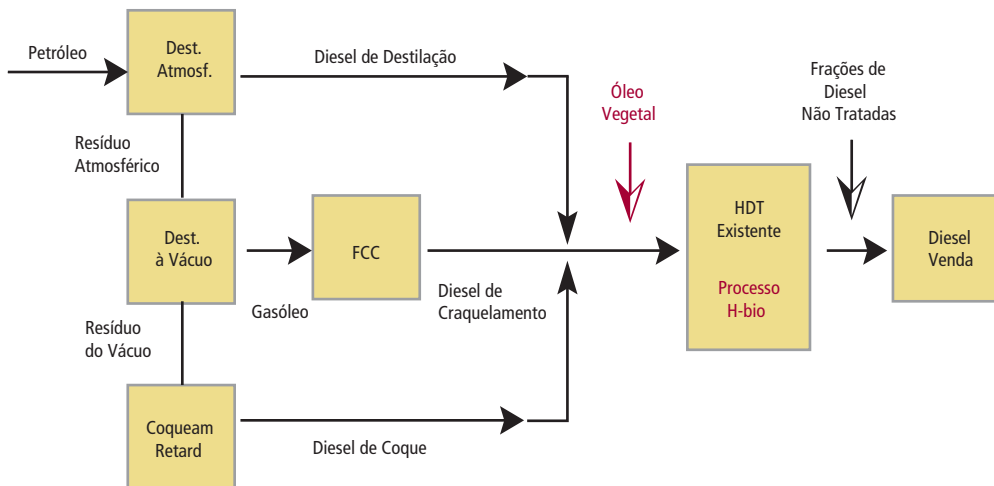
Petróleo

Dest.
Atmosf.

Diesel de Destilação

Resíduo
Atmosférico

Óleo
Vegetal

Frações de
Diesel
Não Tratadas

Dest.
à Vácuo

FCC

HDT
Existente

Processo
H-bio

Diesel
Venda

Gasóleo

Diesel de
Craquelamento

Resíduo
do Vácuo

Coqueam
Retard

Diesel de Coque